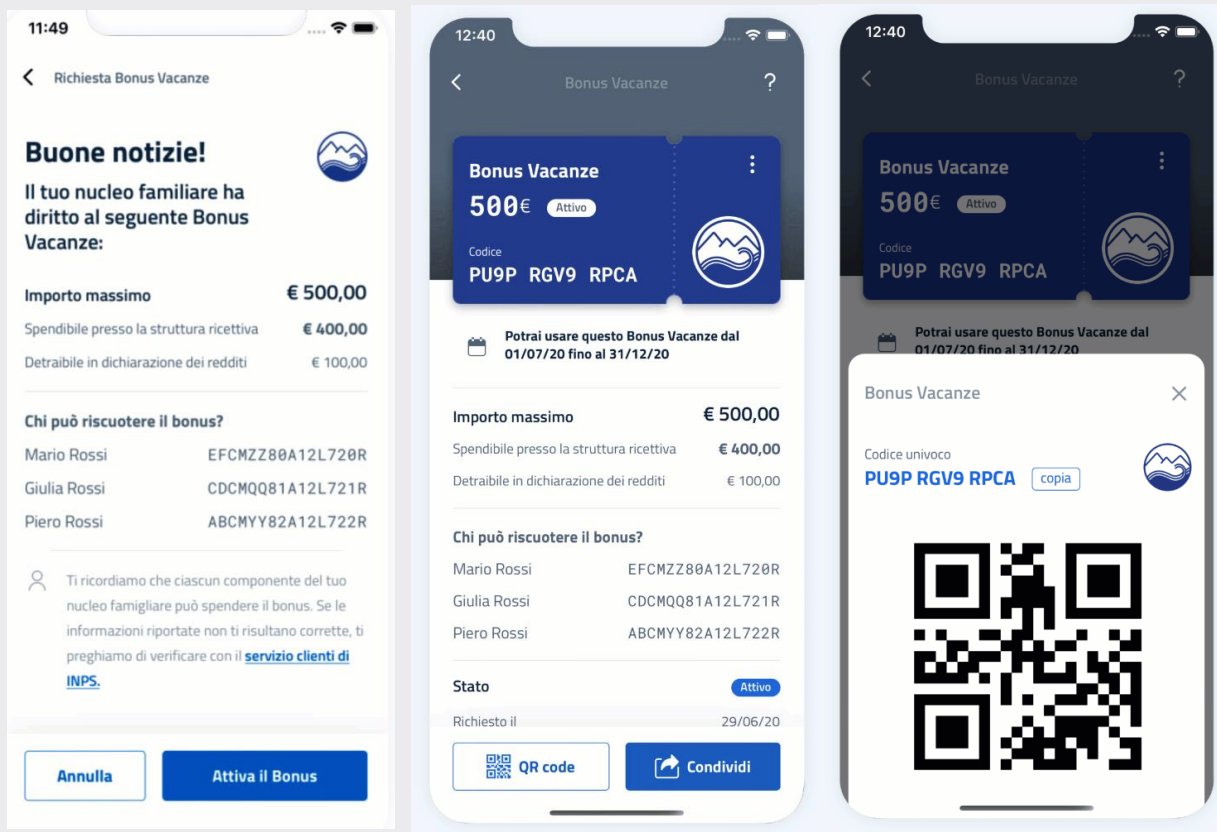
11:49

Richiesta Bonus Vacanze

Buone notizie!

Il tuo nucleo familiare ha diritto al seguente Bonus Vacanze:

| Importo massimo | € 500,00 |
|---|---|
| Spendibile presso la struttura ricettiva | € 400,00 |
| Detraibile in dichiarazione dei redditi | € 100,00 |

Chi può riscuotere il bonus?

| Mario Rossi | EFCMZZ80A12L720R |
|---|---|
| Giulia Rossi | CDCMQQ81A12L721R |
| Piero Rossi | ABCMYY82A12L722R |

Ti ricordiamo che ciascun componente del tuo nucleo famigliare può spendere il bonus. Se le informazioni riportate non ti risultano corrette, ti preghiamo di verificare con il servizio clienti di INPS.

Annulla

Attiva il Bonus

12:40

Bonus Vacanze

?

Bonus Vacanze

500€ Attivo

Codice

PU9P RGV9 RPCA

Potrai usare questo Bonus Vacanze dal 01/07/20 fino al 31/12/20

| Importo massimo | € 500,00 |
|---|---|
| Spendibile presso la struttura ricettiva | € 400,00 |
| Detraibile in dichiarazione dei redditi | € 100,00 |

Chi può riscuotere il bonus?

| Mario Rossi | EFCMZZ80A12L720R |
|---|---|
| Giulia Rossi | CDCMQQ81A12L721R |
| Piero Rossi | ABCMYY82A12L722R |

Stato Attivo

Richiesto il 29/06/20

QR code

Condividi

12:40

Bonus Vacanze

?

Bonus Vacanze

500€ Attivo

Codice

PU9P RGV9 RPCA

Potrai usare questo Bonus Vacanze dal 01/07/20 fino al 31/12/20

Bonus Vacanze

Codice univoco

PU9P RGV9 RPCA copia